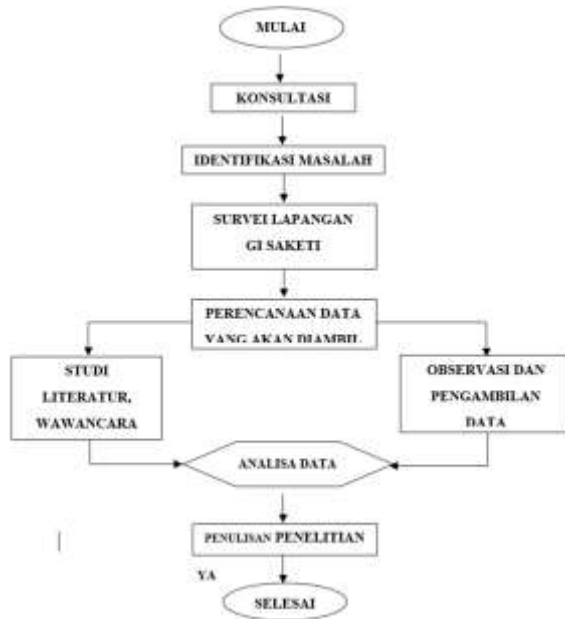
MULAI

KONSULTASI

IDENTIFIKASI MASALAH

SURVEI LAPANGAN GI SAKETI

PERENCANAAN DATA YANG AKAN DIAMBIL

STUDI LITERATUR, WAWANCARA

OBSERVASI DAN PENGAMBILAN DATA

ANALISA DATA

PENULISAN PENELITIAN

YA

SELESAI